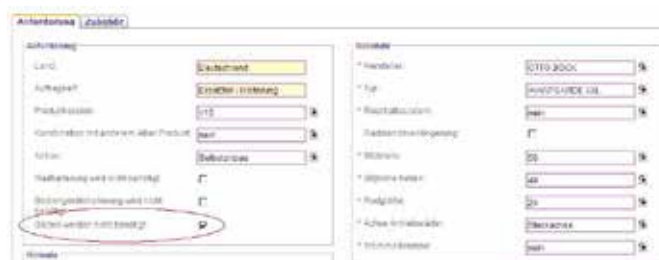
Antentonsa | Zubehör

Auftrag
Land: Deutschland
Auftragsart: Erstellen / Änderung
Produktklassen: 015
Kombination mit anderem alten Produkt: nein
Aktion: Selbstpreis
Nachbehandlung wird nicht benötigt
Sicherungsbeschreibung wird nicht benötigt
Sticker werden nicht benötigt

Schale
* Hersteller: OTTO BOCK
* Typ: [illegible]
* Rechts/Links/unten: nein
Rechter Unterschenkel
* Wölbung: 55
* Wölbung hinten: 44
* Fußgröße: 20
* Achse Innenknöchel: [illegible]
* Innenknöchel: nein

Schale